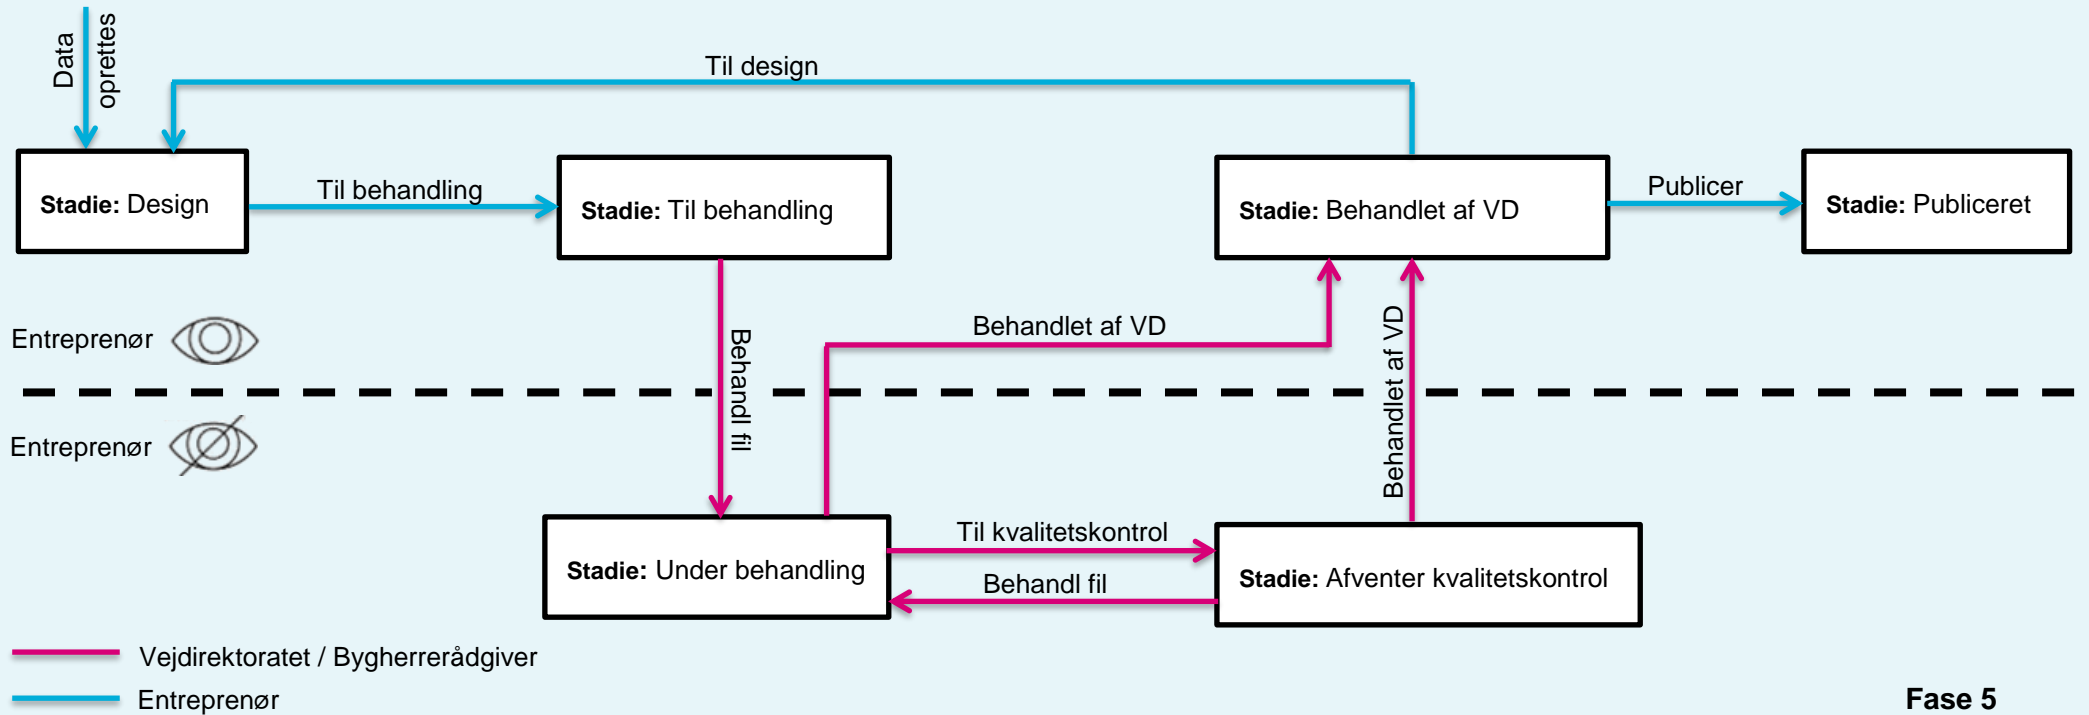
Data oprettes

Til design

**Stadie:** Design

Til behandling

**Stadie:** Til behandling

**Stadie:** Behandlet af VD

Publicer

**Stadie:** Publiceret

Entreprenør

Behandlet af VD

Behandl fil

Behandlet af VD

Entreprenør

**Stadie:** Under behandling

Til kvalitetskontrol

Behandl fil

**Stadie:** Afventer kvalitetskontrol

Vejdirektoratet / Bygherrerådgiver

Entreprenør

**Fase 5**